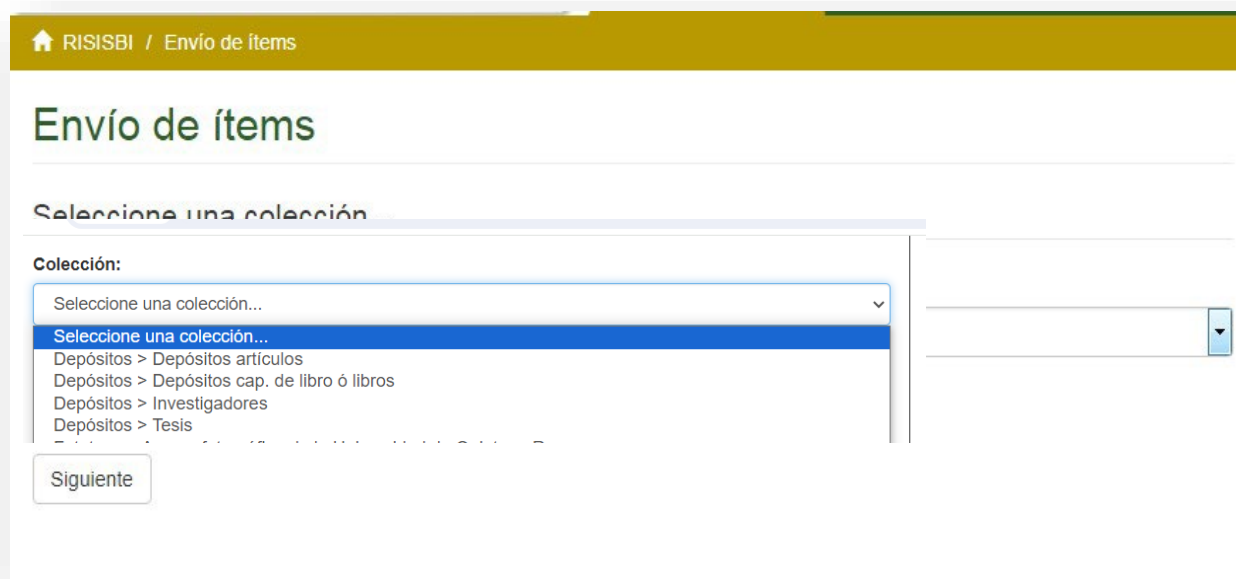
RISISBI / Envío de ítems

Envío de ítems

Seleccione una colección

Colección:

Seleccione una colección...

Seleccione una colección...
Depósitos > Depósitos artículos
Depósitos > Depósitos cap. de libro ó libros
Depósitos > Investigadores
Depósitos > Tesis
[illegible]

Siguiente